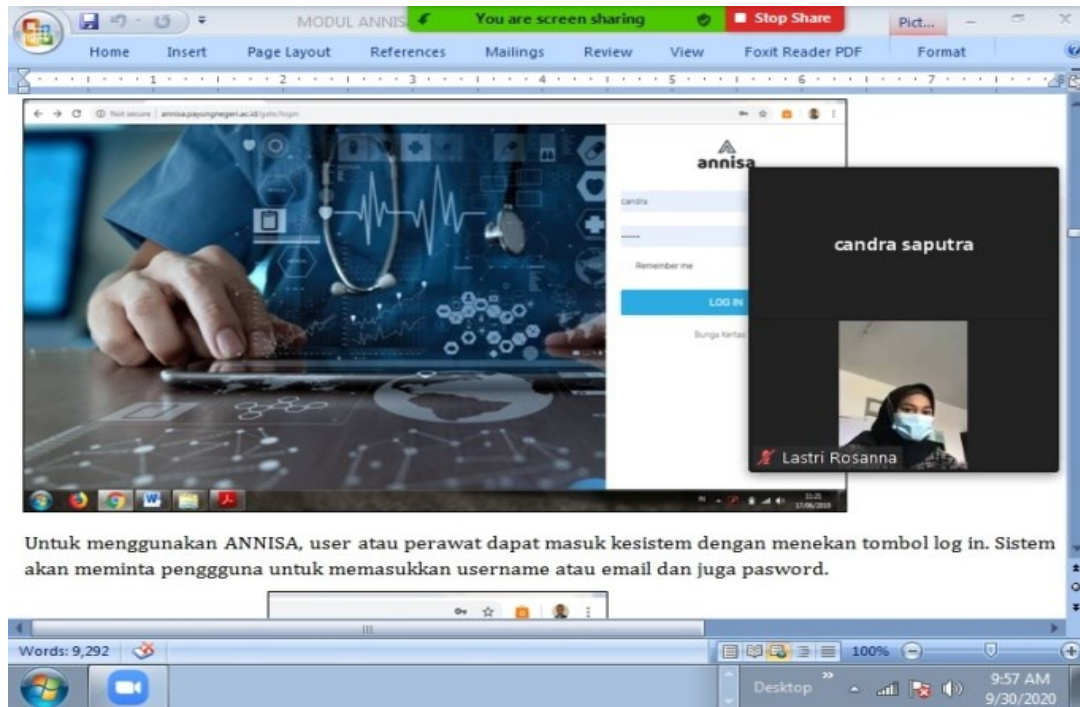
MODUL ANNIS
You are screen sharing
Stop Share
Pict...

Home Insert Page Layout References Mailings Review View Foxit Reader PDF Format

Not secure | annisa.payungnegeri.ac.id/gate/login

annisa

candra

Remember me

LOG IN

Bunga Kertas

11:25
17/06/2019

candra saputra

Lastri Rosanna

Untuk menggunakan ANNISA, user atau perawat dapat masuk kesistem dengan menekan tombol log in. Sistem akan meminta pengggguna untuk memasukkan username atau email dan juga pasword.

Words: 9,292

100%

Desktop

9:57 AM
9/30/2020